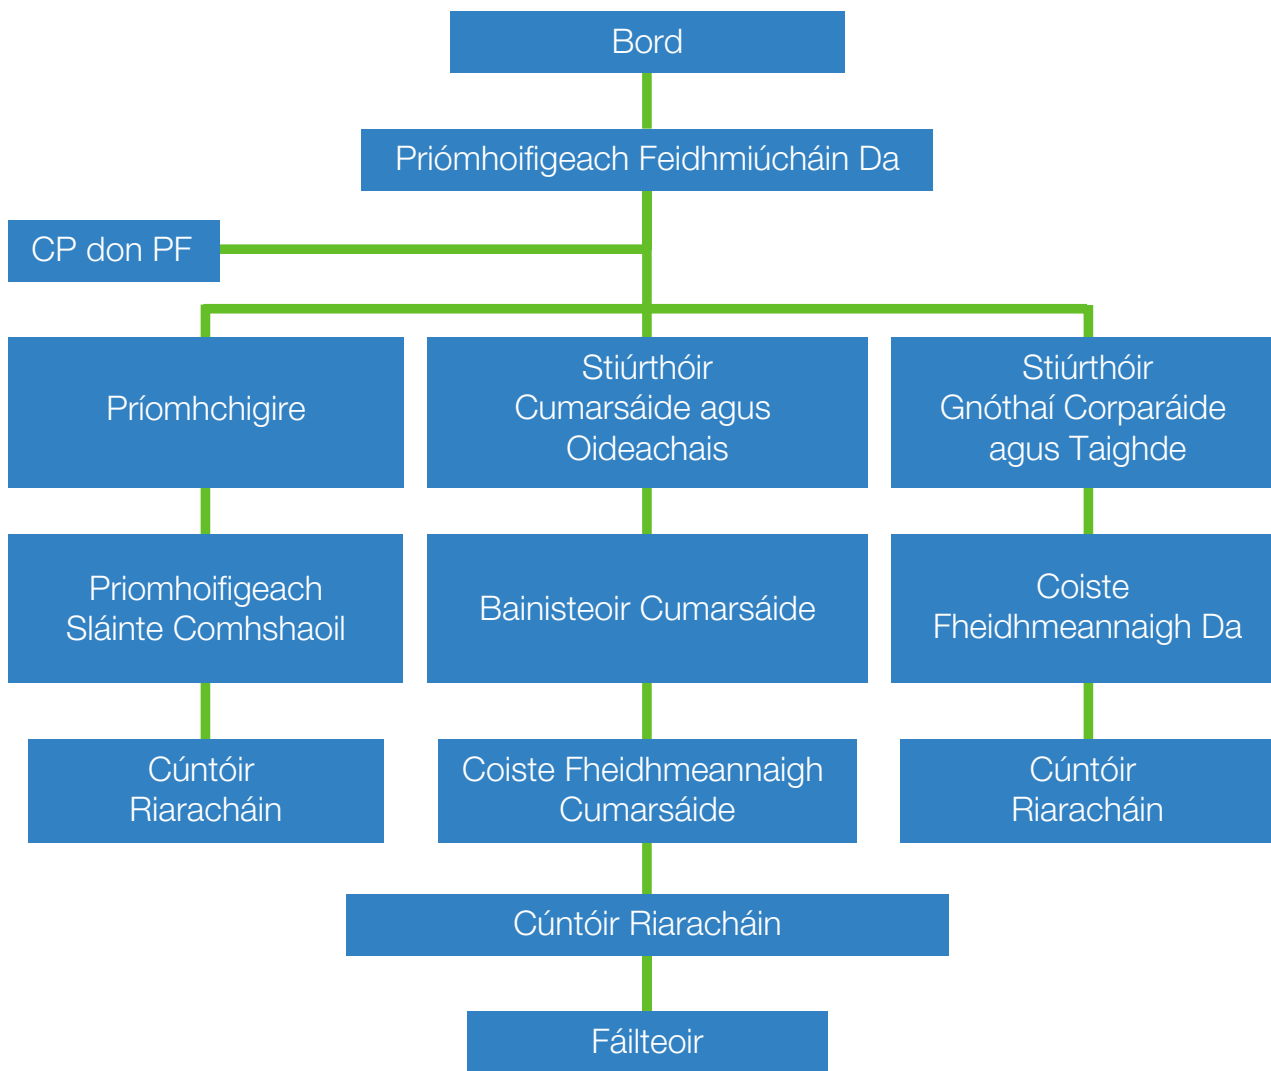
Bord

Príomhoifigeach Feidhmiúcháin Da

CP don PF

Príomhchigire

Stiúrthóir Cumarsáide agus Oideachais

Stiúrthóir Gnóthaí Corparáide agus Taighde

Priomhoifigeach Sláinte Comhshaoil

Bainisteoir Cumarsáide

Coiste Fheidhmeannaigh Da

Cúntóir Riaracháin

Coiste Fheidhmeannaigh Cumarsáide

Cúntóir Riaracháin

Cúntóir Riaracháin

Fáilteoir